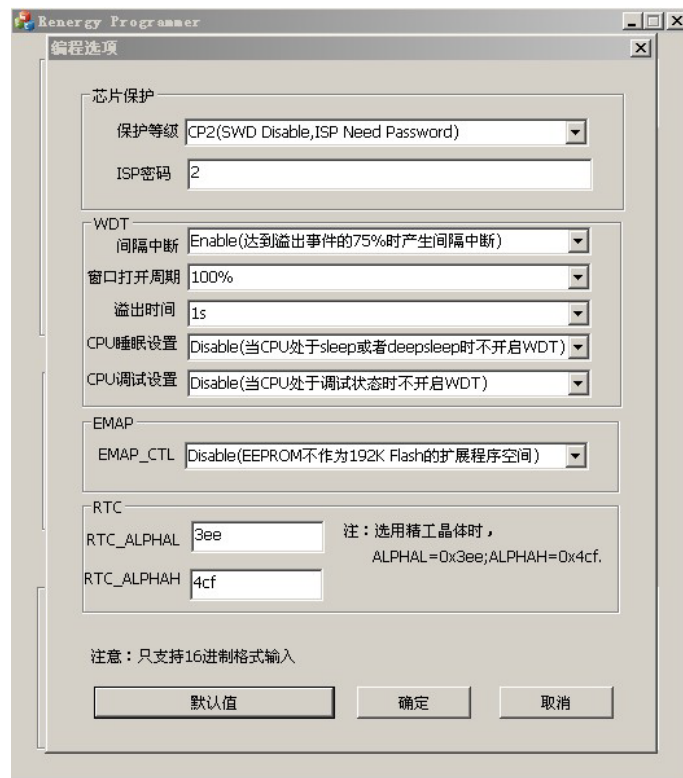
Renergy Programmer

编程选项

芯片保护

保护等级 CP2(SWD Disable,ISP Need Password)

ISP密码 2

WDT

间隔中断 Enable(达到溢出事件的75%时产生间隔中断)

窗口打开周期 100%

溢出时间 1s

CPU睡眠设置 Disable(当CPU处于sleep或者deepsleep时不开启WDT)

CPU调试设置 Disable(当CPU处于调试状态时不开启WDT)

EMAP

EMAP_CTL Disable(EEPROM不作为192K Flash的扩展程序空间)

RTC

RTC_ALPHAL 3ee

RTC_ALPHAH 4cf

注：选用精工晶体时，
ALPHAL=0x3ee;ALPHAH=0x4cf.

注意：只支持16进制格式输入

默认值

确定

取消